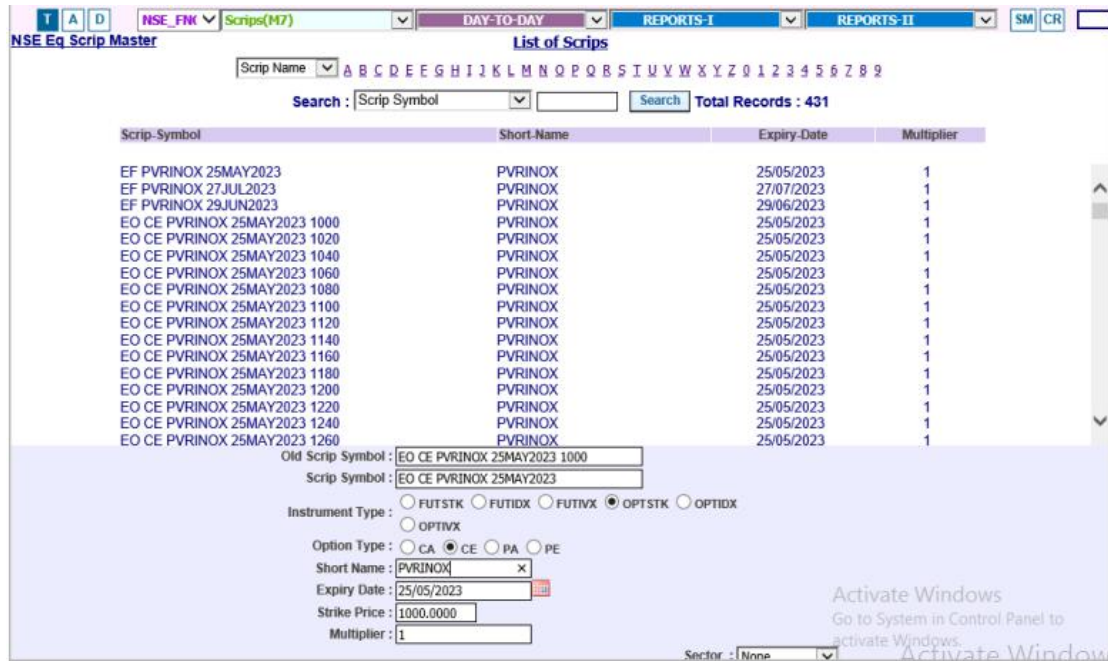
T A D NSE_FNO Scrips(M7) DAY-TO-DAY REPORTS-I REPORTS-II SM CR

NSE Eq Scrip Master

List of Scrips

Scrip Name A B C D E F G H I J K L M N O P Q R S T U V W X Y Z 0 1 2 3 4 5 6 7 8 9

Search : Scrip Symbol Search Total Records : 431

| Scrip-Symbol | Short-Name | Expiry-Date | Multiplier |
|---|---|---|---|
| EF PVRINOX 25MAY2023 | PVRINOX | 25/05/2023 | 1 |
| EF PVRINOX 27JUL2023 | PVRINOX | 27/07/2023 | 1 |
| EF PVRINOX 29JUN2023 | PVRINOX | 29/06/2023 | 1 |
| EO CE PVRINOX 25MAY2023 1000 | PVRINOX | 25/05/2023 | 1 |
| EO CE PVRINOX 25MAY2023 1020 | PVRINOX | 25/05/2023 | 1 |
| EO CE PVRINOX 25MAY2023 1040 | PVRINOX | 25/05/2023 | 1 |
| EO CE PVRINOX 25MAY2023 1060 | PVRINOX | 25/05/2023 | 1 |
| EO CE PVRINOX 25MAY2023 1080 | PVRINOX | 25/05/2023 | 1 |
| EO CE PVRINOX 25MAY2023 1100 | PVRINOX | 25/05/2023 | 1 |
| EO CE PVRINOX 25MAY2023 1120 | PVRINOX | 25/05/2023 | 1 |
| EO CE PVRINOX 25MAY2023 1140 | PVRINOX | 25/05/2023 | 1 |
| EO CE PVRINOX 25MAY2023 1160 | PVRINOX | 25/05/2023 | 1 |
| EO CE PVRINOX 25MAY2023 1180 | PVRINOX | 25/05/2023 | 1 |
| EO CE PVRINOX 25MAY2023 1200 | PVRINOX | 25/05/2023 | 1 |
| EO CE PVRINOX 25MAY2023 1220 | PVRINOX | 25/05/2023 | 1 |
| EO CE PVRINOX 25MAY2023 1240 | PVRINOX | 25/05/2023 | 1 |
| EO CE PVRINOX 25MAY2023 1260 | PVRINOX | 25/05/2023 | 1 |

Old Scrip Symbol : EO CE PVRINOX 25MAY2023 1000
Scrip Symbol : EO CE PVRINOX 25MAY2023
Instrument Type : FUTSTK FUTIDX FUTIVX OPTSTK OPTIDX OPTIVX
Option Type : CA CE PA PE
Short Name : PVRINOX ×
Expiry Date : 25/05/2023
Strike Price : 1000.0000
Multiplier : 1
Sector : None

Activate Windows
Go to System in Control Panel to activate Windows.
Activate Window